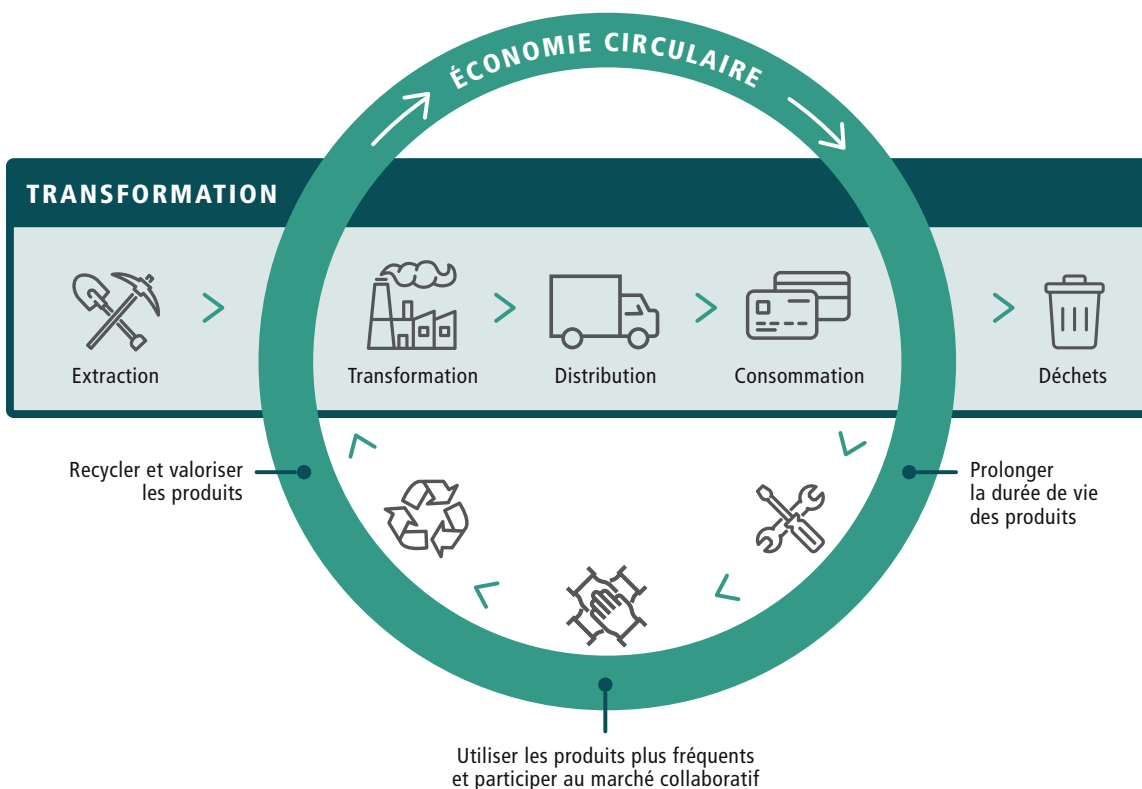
ÉCONOMIE CIRCULAIRE

TRANSFORMATION

Extraction

Transformation

Distribution

Consommation

Déchets

Recycler et valoriser les produits

Prolonger la durée de vie des produits

Utiliser les produits plus fréquents et participer au marché collaboratif